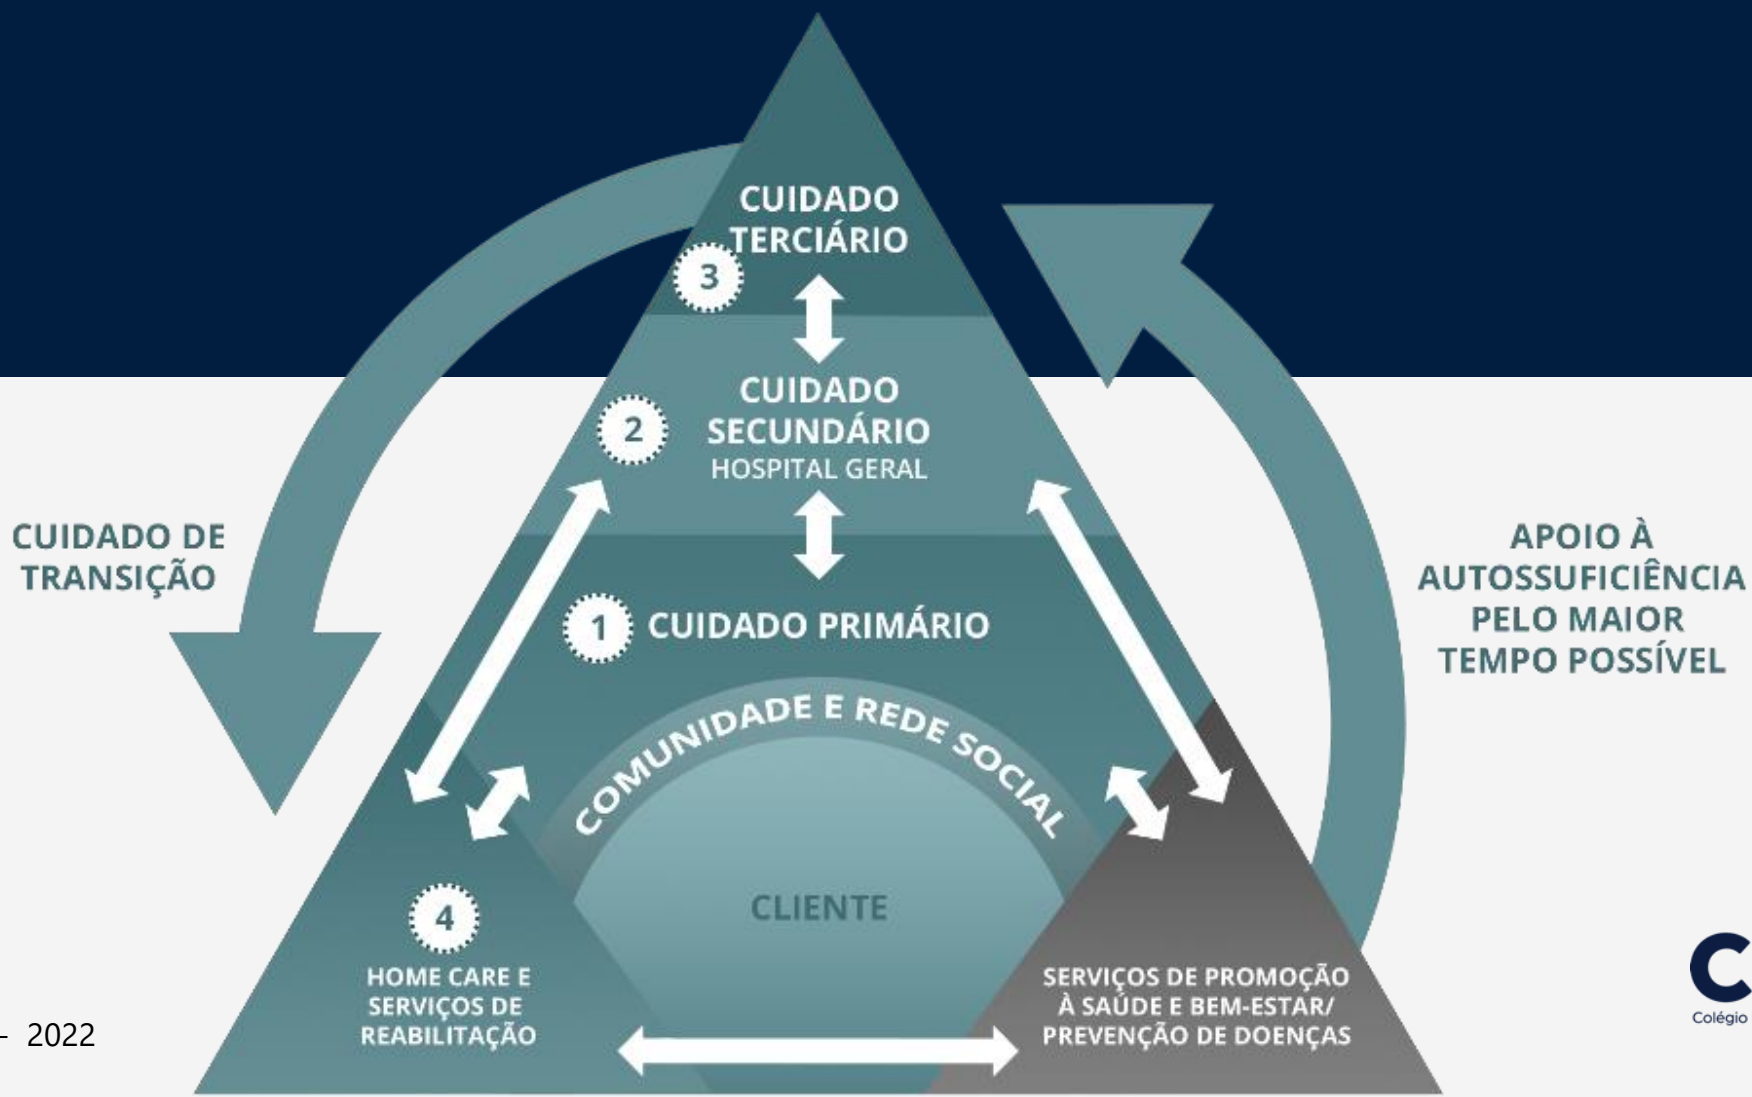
CUIDADO TERCIÁRIO

3

CUIDADO SECUNDÁRIO
HOSPITAL GERAL

2

CUIDADO DE TRANSIÇÃO

APOIO À AUTOSSUFICIÊNCIA PELO MAIOR TEMPO POSSÍVEL

1 CUIDADO PRIMÁRIO

COMUNIDADE E REDE SOCIAL

CLIENTE

4

HOME CARE E SERVIÇOS DE REABILITAÇÃO

SERVIÇOS DE PROMOÇÃO À SAÚDE E BEM-ESTAR/ PREVENÇÃO DE DOENÇAS

- 2022

C
Colégio